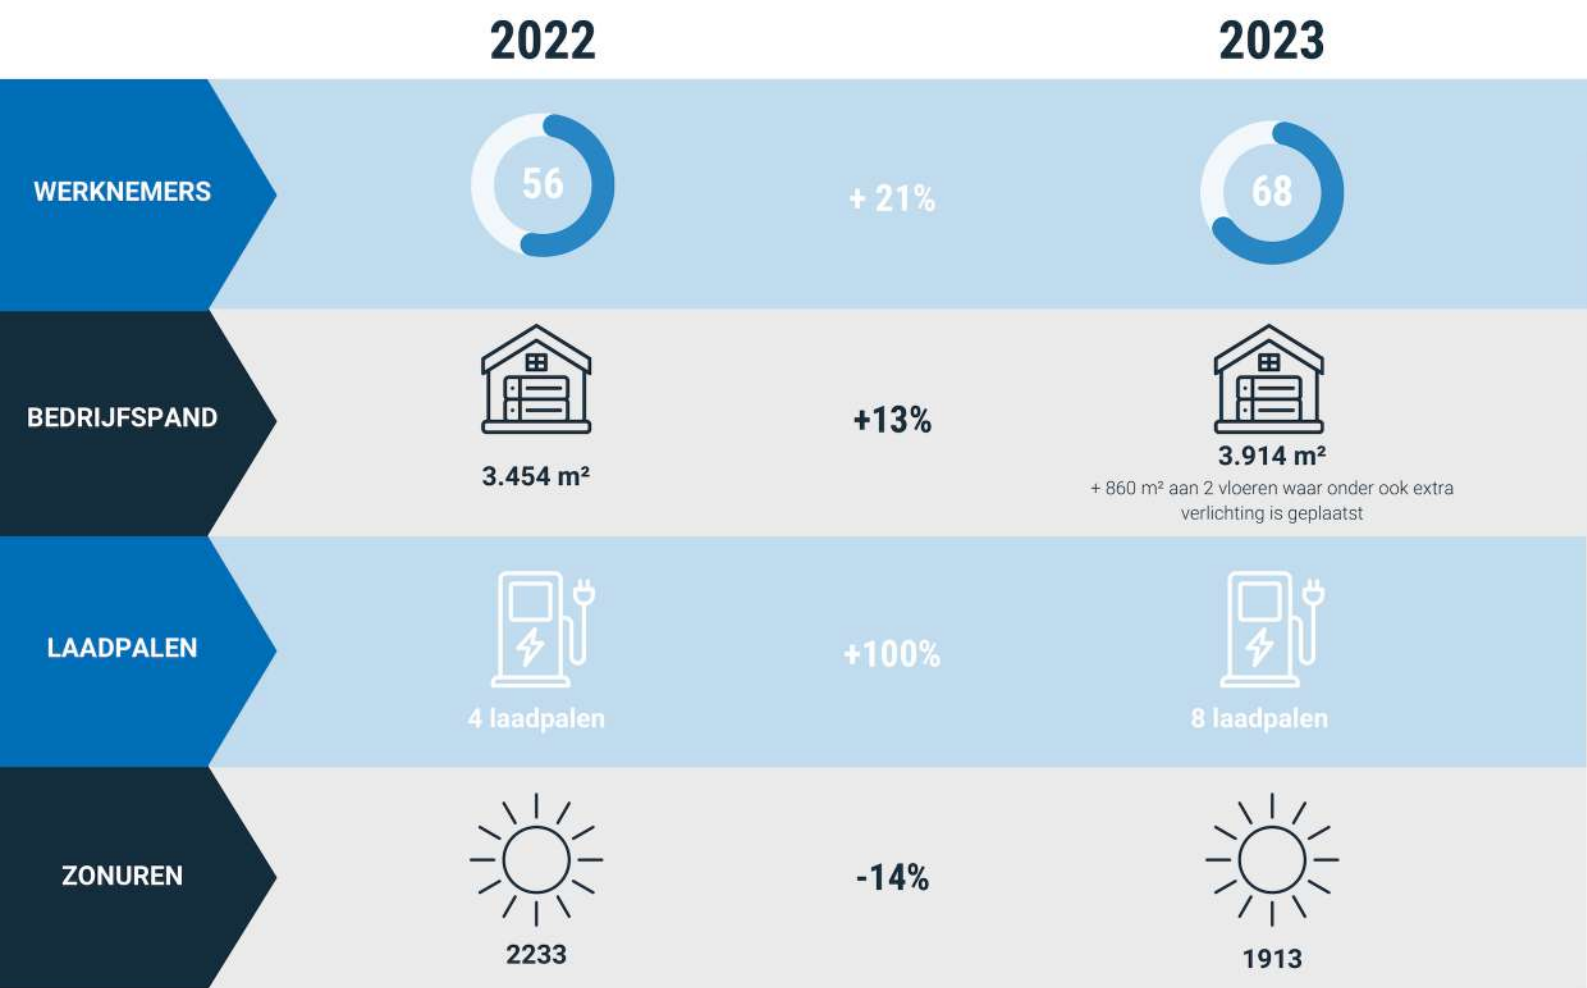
|  | 2022 |  | 2023 |
|---|---|---|---|
| WERKNEMERS | 56 | + 21% | 68 |
| BEDRIJFSPAND | 3.454 m² | +13% | 3.914 m² + 860 m² aan 2 vloeren waar onder ook extra verlichting is geplaatst |
| LAADPALEN | 4 laadpalen | +100% | 8 laadpalen |
| ZONUREN | 2233 | -14% | 1913 |